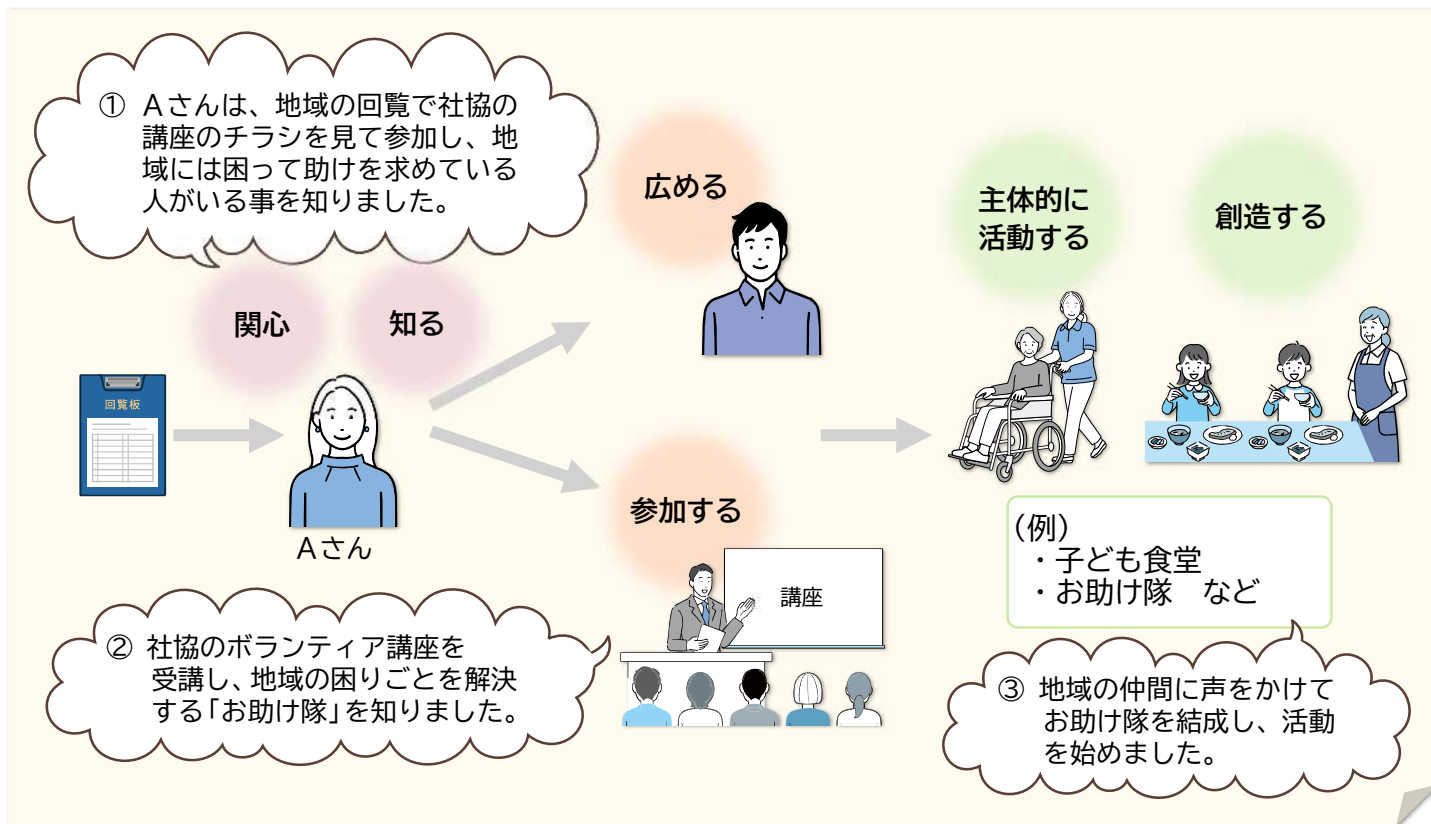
① Aさんは、地域の回覧で社協の講座のチラシを見て参加し、地域には困って助けを求めている人がいる事を知りました。

関心

知る

回覧板

Aさん

広める

参加する

講座

主体的に活動する

創造する

(例)
・子ども食堂
・お助け隊　など

② 社協のボランティア講座を受講し、地域の困りごとを解決する「お助け隊」を知りました。

③ 地域の仲間に声をかけてお助け隊を結成し、活動を始めました。